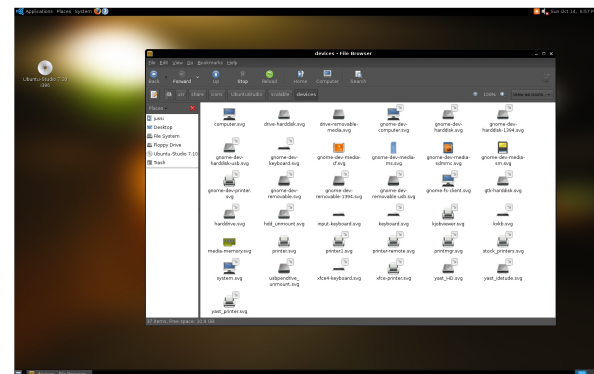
Applications Places System

Sun Oct 14, 6:57 PM

Ubuntu-Studio 7.10 i386

devices - File Browser

File Edit View Go Bookmarks Help

Back Forward Up Stop Reload Home Computer Search

usr share icons UbuntuStudio scalable devices

100% View as Icons

Places

juno
Desktop
File System
Floppy Drive
Ubuntu-Studio 7.10
Trash

computer.svg
drive-harddisk.svg
drive-removable-media.svg
gnome-dev-computer.svg
gnome-dev-harddisk.svg
gnome-dev-harddisk-1394.svg
gnome-dev-harddisk-usb.svg
gnome-dev-keyboard.svg
gnome-dev-media-cf.svg
gnome-dev-media-ms.svg
gnome-dev-media-sdmmc.svg
gnome-dev-media-sm.svg
gnome-dev-printer.svg
gnome-dev-removable.svg
gnome-dev-removable-1394.svg
gnome-dev-removable-usb.svg
gnome-fs-client.svg
gtk-harddisk.svg
harddrive.svg
hdd_unmount.svg
input-keyboard.svg
keyboard.svg
kjobviewer.svg
kxkb.svg
media-memory.svg
printer.svg
printer1.svg
printer-remote.svg
printmgr.svg
stock_printers.svg
system.svg
usbpendrive_unmount.svg
xfce4-keyboard.svg
xfce-printer.svg
yast_HD.svg
yast_idetude.svg
yast_printer.svg

37 items, Free space: 32.8 GB